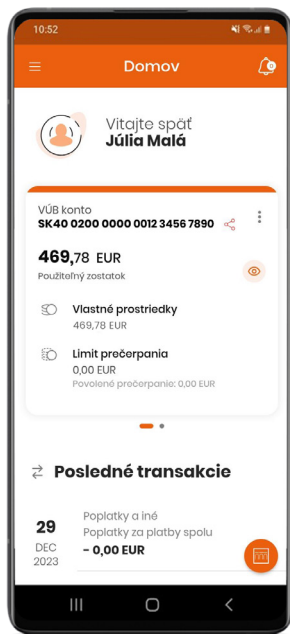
10:52

Domov

0

Vitajte späť
Júlia Malá

VÚB konto
SK40 0200 0000 0012 3456 7890

469,78 EUR
Použiteľný zostatok

Vlastné prostriedky
469,78 EUR

Limit prečerpania
0,00 EUR
Povolené prečerpanie: 0,00 EUR

Posledné transakcie

29
DEC
2023

Poplatky a iné
Poplatky za platby spolu
- 0,00 EUR